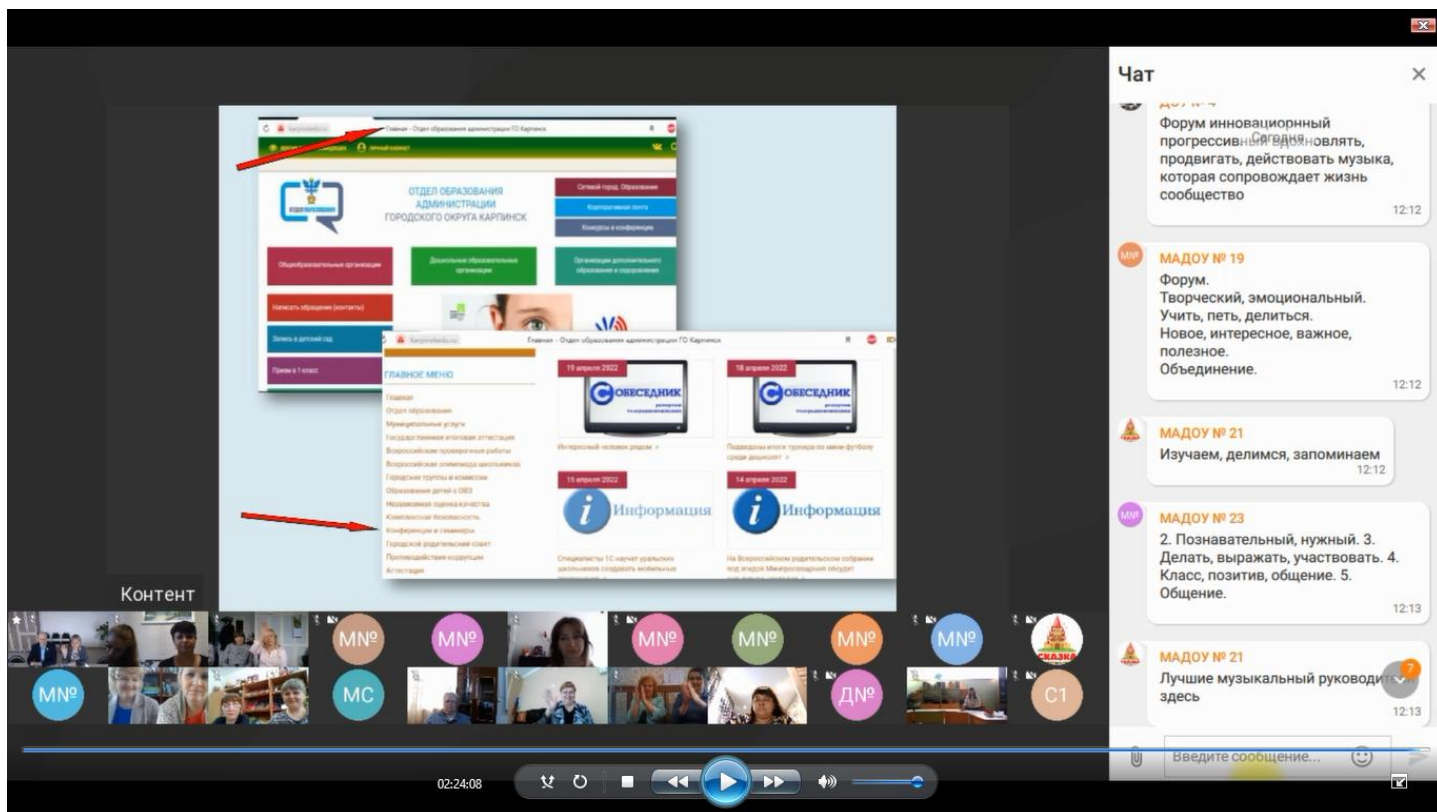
Чат

ДОУ № 4
Форум инновационный прогрессивный вдохновлять, продвигать, действовать музыка, которая сопровождает жизнь сообщество
12:12

Сегодня

MNº
МАДОУ № 19
Форум.
Творческий, эмоциональный.
Учить, петь, делиться.
Новое, интересное, важное, полезное.
Объединение.
12:12

МАДОУ № 21
Изучаем, делимся, запоминаем
12:12

MNº
МАДОУ № 23
2. Познавательный, нужный. 3. Делать, выражать, участвовать. 4. Класс, позитив, общение. 5. Общение.
12:13

МАДОУ № 21
Лучшие музыкальный руководи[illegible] здесь
12:13

7

Введите сообщение...

Главная - Отдел образования администрации ГО Карпинск
ОТДЕЛ ОБРАЗОВАНИЯ АДМИНИСТРАЦИИ ГОРОДСКОГО ОКРУГА КАРПИНСК
Сетевой город. Образование
Корпоративная почта
Конкурсы и конференции
Общеобразовательные организации
Дошкольные образовательные организации
Организации дополнительного образования и оздоровления
Написать обращение (контакты)
Запись в детский сад
Прием в 1 класс

Главная - Отдел образования администрации ГО Карпинск
ГЛАВНОЕ МЕНЮ
Главная
Отдел образования
Муниципальные услуги
Государственная итоговая аттестация
Всероссийские проверочные работы
Всероссийская олимпиада школьников
Городские группы и комиссии
Образование детей с ОВЗ
Независимая оценка качества
Комплексная безопасность
Конференции и семинары
Городской родительский совет
Противодействие коррупции
Аттестация
19 апреля 2022
СОБЕСЕДНИК
Интересный человек рядом »
18 апреля 2022
СОБЕСЕДНИК
Подведены итоги турнира по мини-футболу среди дошколят »
15 апреля 2022
Информация
Специалисты 1С научат уральских школьников создавать мобильные
14 апреля 2022
Информация
На Всероссийском родительском собрании под эгидой Минпросвещения обсудят

Контент

MNº MNº MNº MNº MNº MNº
СКАЗКА
MNº MC ДNº C1

02:24:08